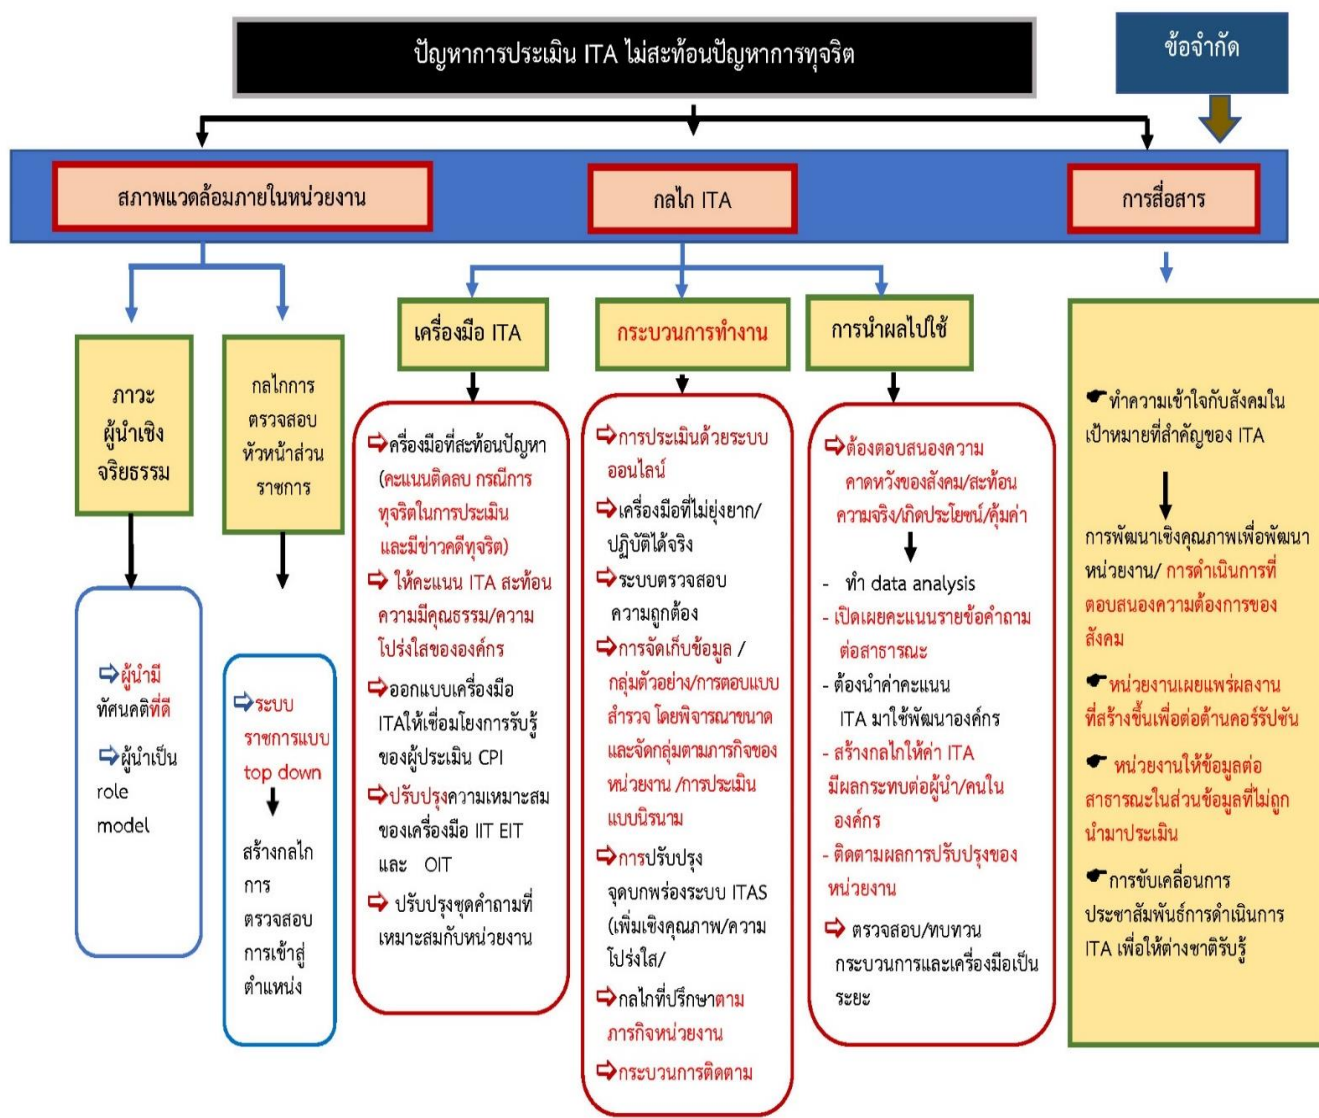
ปัญหาการประเมิน ITA ไม่สะท้อนปัญหาการทุจริต

ข้อจำกัด

สภาพแวดล้อมภายในหน่วยงาน

กลไก ITA

การสื่อสาร

ภาวะผู้นำเชิงจริยธรรม

กลไกการตรวจสอบหัวหน้าส่วนราชการ

⇨ผู้นำมีทัศนคติที่ดี

⇨ผู้นำเป็น role model

⇨ระบบราชการแบบ top down

สร้างกลไกการตรวจสอบการเข้าสู่ตำแหน่ง

เครื่องมือ ITA

กระบวนการทำงาน

การนำผลไปใช้

⇨เครื่องมือที่สะท้อนปัญหา (คะแนนติดลบ กรณีการทุจริตในการประเมิน และมีข่าวคดีทุจริต)

⇨ ให้คะแนน ITA สะท้อนความมีคุณธรรม/ความโปร่งใสขององค์กร

⇨ออกแบบเครื่องมือ ITAให้เชื่อมโยงการรับรู้ของผู้ประเมิน CPI

⇨ปรับปรุงความเหมาะสมของเครื่องมือ IIT EIT และ OIT

⇨ ปรับปรุงชุดคำถามที่เหมาะสมกับหน่วยงาน

⇨การประเมินด้วยระบบออนไลน์

⇨เครื่องมือที่ไม่ยุ่งยาก/ปฏิบัติได้จริง

⇨ระบบตรวจสอบความถูกต้อง

⇨การจัดเก็บข้อมูล / กลุ่มตัวอย่าง/การตอบแบบสำรวจ โดยพิจารณาขนาดและจัดกลุ่มตามภารกิจของหน่วยงาน /การประเมินแบบนิรนาม

⇨การปรับปรุงจุดบกพร่องระบบ ITAS (เพิ่มเชิงคุณภาพ/ความโปร่งใส/

⇨กลไกที่ปรึกษาตามภารกิจหน่วยงาน

⇨กระบวนการติดตาม

⇨ต้องตอบสนองความคาดหวังของสังคม/สะท้อนความจริง/เกิดประโยชน์/คุ้มค่า

- ทำ data analysis

- เปิดเผยคะแนนรายข้อคำถามต่อสาธารณะ

- ต้องนำค่าคะแนน ITA มาใช้พัฒนาองค์กร

- สร้างกลไกให้ค่า ITA มีผลกระทบต่อผู้นำ/คนในองค์กร

- ติดตามผลการปรับปรุงของหน่วยงาน

⇨ ตรวจสอบ/ทบทวนกระบวนการและเครื่องมือเป็นระยะ

☛ทำความเข้าใจกับสังคมในเป้าหมายที่สำคัญของ ITA

การพัฒนาเชิงคุณภาพเพื่อพัฒนาหน่วยงาน/ การดำเนินการที่ตอบสนองความต้องการของสังคม

☛หน่วยงานเผยแพร่ผลงานที่สร้างขึ้นเพื่อต่อต้านคอร์รัปชัน

☛ หน่วยงานให้ข้อมูลต่อสาธารณะในส่วนข้อมูลที่ไม่ถูกนำมาประเมิน

☛การขับเคลื่อนการประชาสัมพันธ์การดำเนินการ ITA เพื่อให้ต่างชาติรับรู้